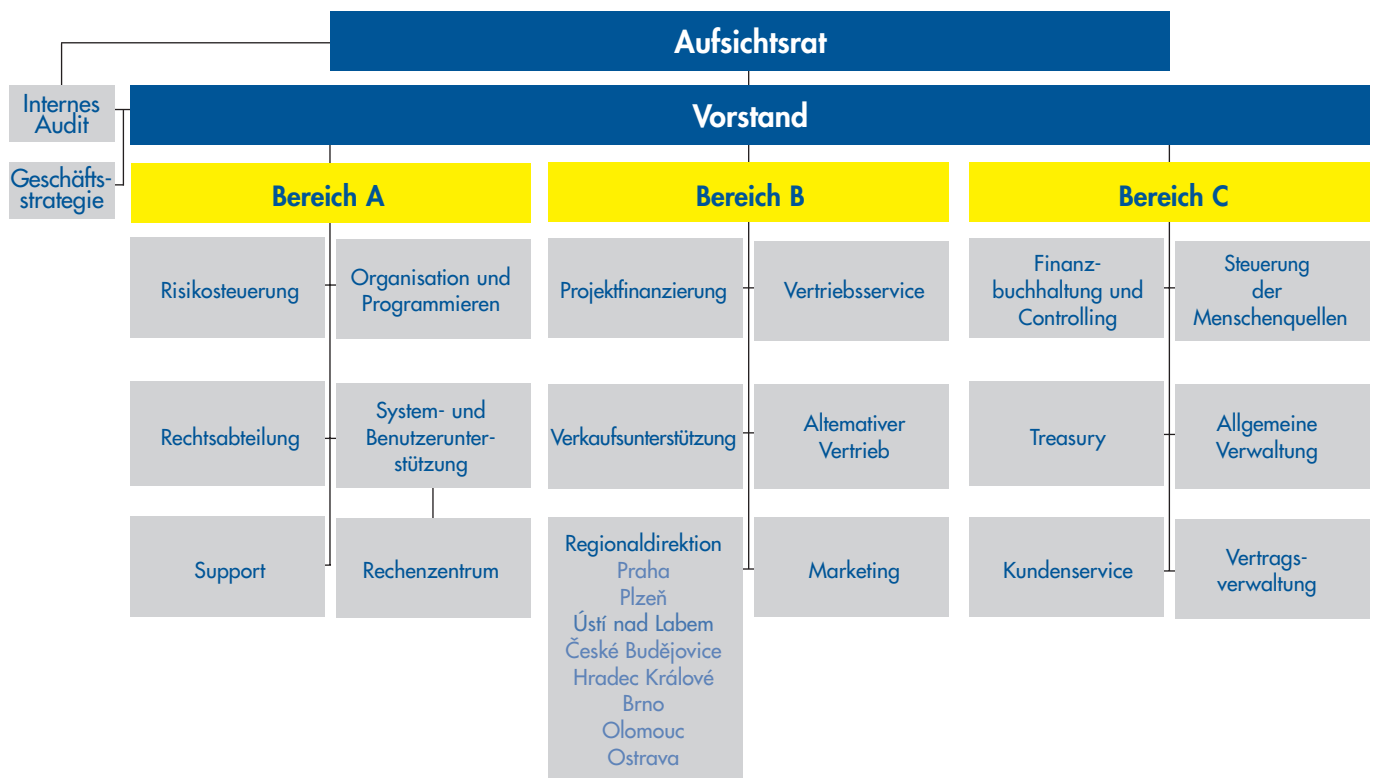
Aufsichtsrat

Internes Audit

Vorstand

Geschäftsstrategie

Bereich A

Bereich B

Bereich C

Risikosteuerung

Organisation und Programmieren

Rechtsabteilung

System- und Benutzerunterstützung

Support

Rechenzentrum

Projektfinanzierung

Vertriebsservice

Verkaufsunterstützung

Altemativer Vertrieb

Regionaldirektion
Praha
Plzeň
Ústí nad Labem
České Budějovice
Hradec Králové
Brno
Olomouc
Ostrava

Marketing

Finanzbuchhaltung und Controlling

Steuerung der Menschenquellen

Treasury

Allgemeine Verwaltung

Kundenservice

Vertragsverwaltung